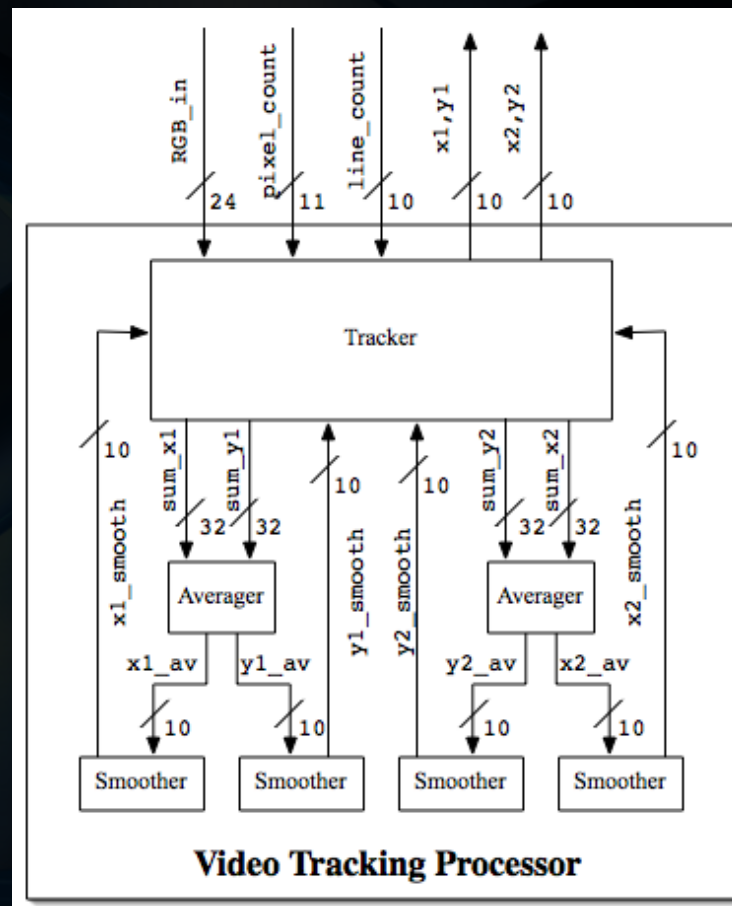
RGB_in
24
pixel_count
11
line_count
10
x1,y1
10
x2,y2
10

Tracker

10
x1_smooth
sum_x1
32
sum_y1
32
10
y1_smooth
10
y2_smooth
sum_y2
32
sum_x2
32
10
x2_smooth

Averager
Averager

x1_av
10
y1_av
10
y2_av
10
x2_av
10

Smoother
Smoother
Smoother
Smoother

Video Tracking Processor